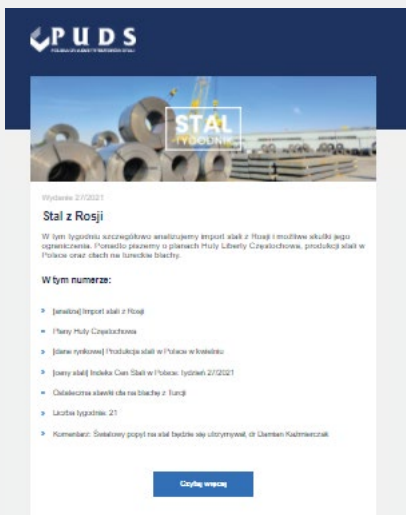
PUDS

POLSKA UNIA DYSTRYBUTORÓW STALI

STAL TYGODNIK

Wydanie 27/2021

Stal z Rosji

W tym tygodniu szczegółowo analizujemy import stali z Rosji i możliwe skutki jego ograniczenia. Ponadto piszemy o planach Huty Liberty Częstochowa, produkcji stali w Polsce oraz cłach na tureckie blachy.

W tym numerze:

[analiza] Import stali z Rosji

Plany Huty Częstochowa

[dane rynkowe] Produkcja stali w Polsce w kwietniu

[ceny stali] Indeks Cen Stali w Polsce: tydzień 27/2021

Ostateczne stawki cła na blachy z Turcji

Liczba tygodnia: 21

Komentarz: Światowy popyt na stal będzie się utrzymywał, dr Damian Kaźmierczak

Czytaj więcej